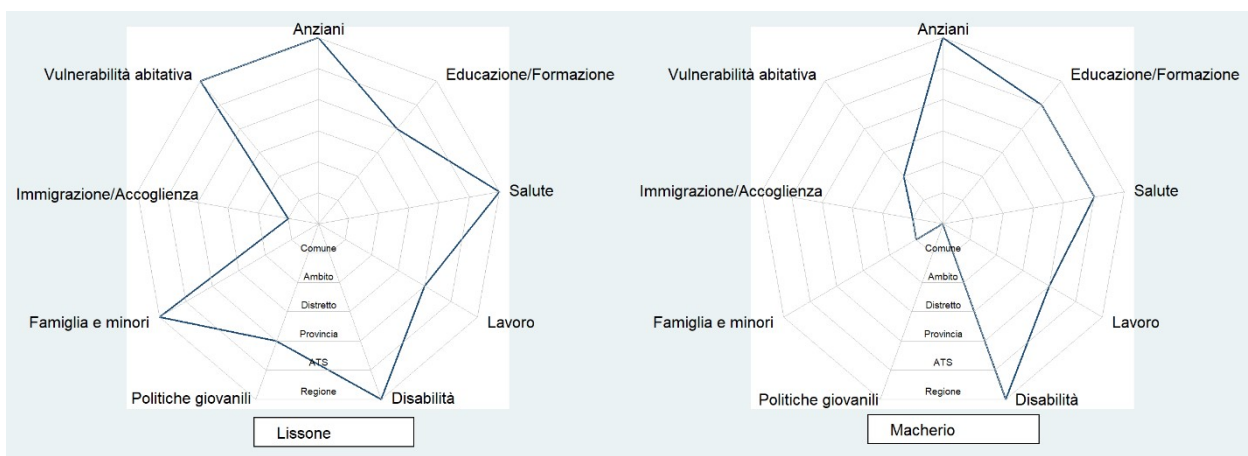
Anziani
Vulnerabilità abitativa
Educazione/Formazione
Immigrazione/Accoglienza
Salute
Comune
Ambito
Distretto
Provincia
ATS
Regione
Famiglia e minori
Lavoro
Politiche giovanili
Disabilità
Lissone

Anziani
Vulnerabilità abitativa
Educazione/Formazione
Immigrazione/Accoglienza
Salute
Comune
Ambito
Distretto
Provincia
ATS
Regione
Famiglia e minori
Lavoro
Politiche giovanili
Disabilità
Macherio